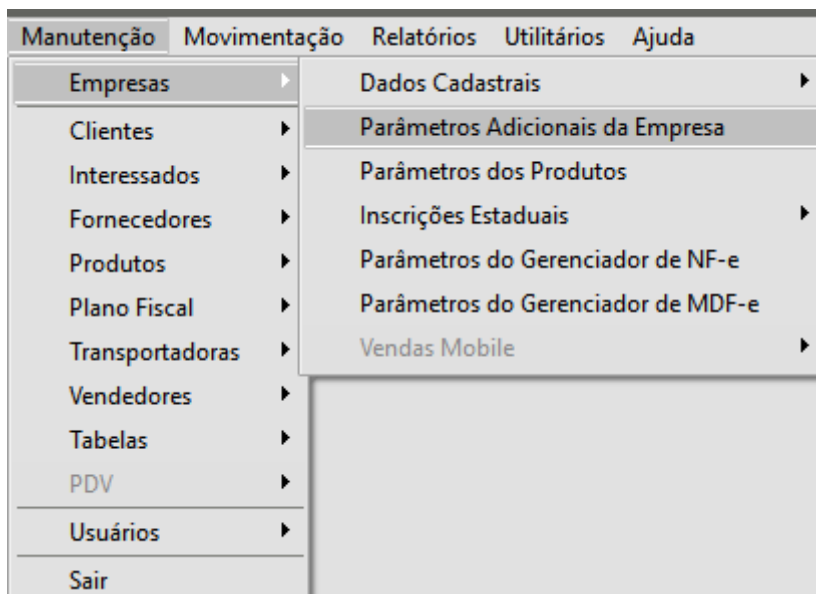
Manutenção Movimentação Relatórios Utilitários Ajuda

Empresas
Clientes
Interessados
Fornecedores
Produtos
Plano Fiscal
Transportadoras
Vendedores
Tabelas
PDV
Usuários
Sair

Dados Cadastrais
Parâmetros Adicionais da Empresa
Parâmetros dos Produtos
Inscrições Estaduais
Parâmetros do Gerenciador de NF-e
Parâmetros do Gerenciador de MDF-e
Vendas Mobile